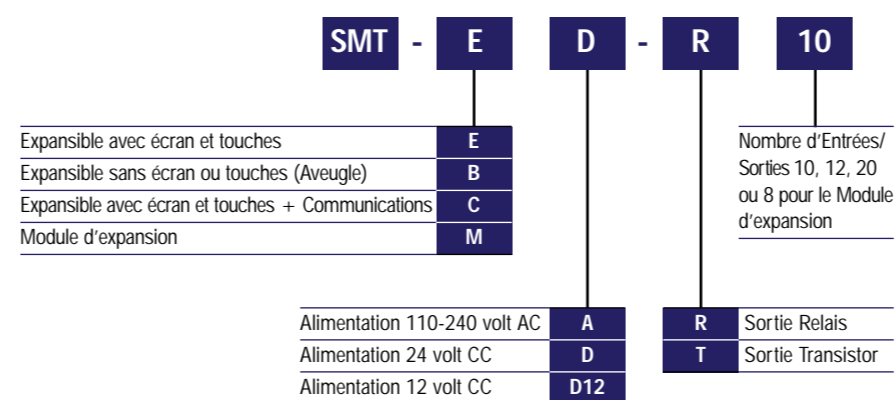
SMT - E D - R 10

Expansible avec écran et touches E
Expansible sans écran ou touches (Aveugle) B
Expansible avec écran et touches + Communications C
Module d'expansion M

Nombre d'Entrées/ Sorties 10, 12, 20 ou 8 pour le Module d'expansion

Alimentation 110-240 volt AC A
Alimentation 24 volt CC D
Alimentation 12 volt CC D12

R Sortie Relais
T Sortie Transistor